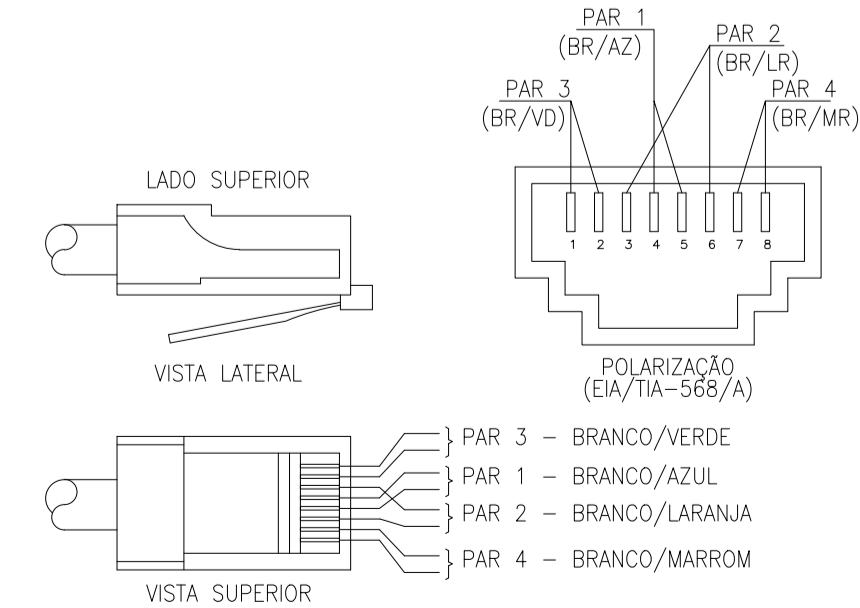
PAR 1
(BR/AZ)

PAR 2
(BR/LR)

PAR 3
(BR/VD)

PAR 4
(BR/MR)

LADO SUPERIOR

1 2 3 4 5 6 7 8

VISTA LATERAL

POLARIZAÇÃO
(EIA/TIA-568/A)

PAR 3 - BRANCO/VERDE
PAR 1 - BRANCO/AZUL
PAR 2 - BRANCO/LARANJA
PAR 4 - BRANCO/MARROM

VISTA SUPERIOR